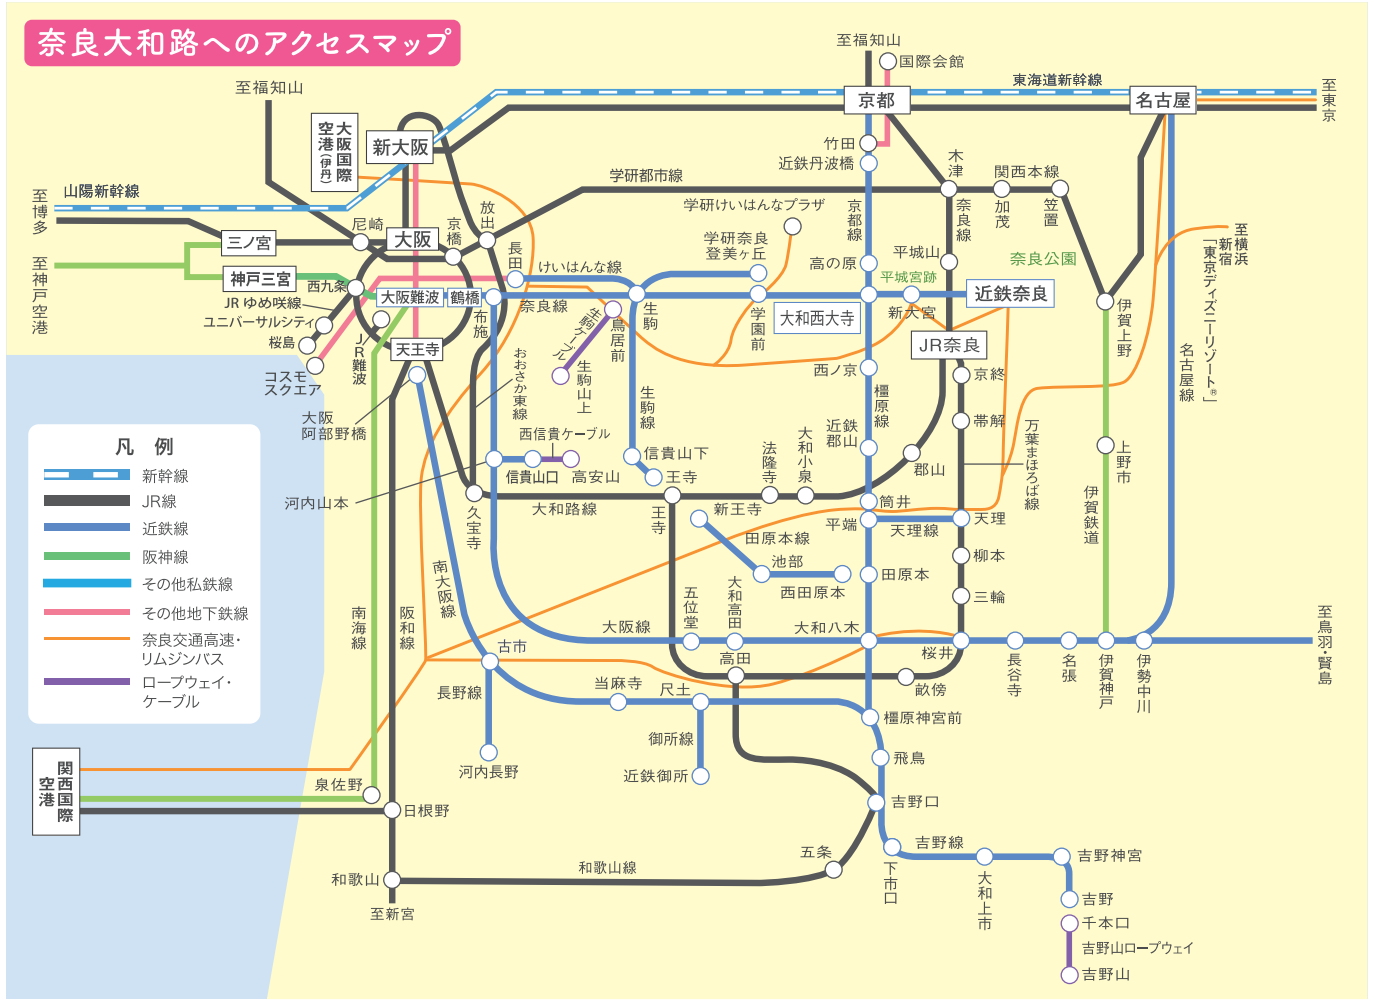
奈良大和路へのアクセスマップ

至福知山
国際会館
東海道新幹線
至東京
京都
名古屋
至福知山
大阪国際空港(伊丹)
新大阪
竹田
近鉄丹波橋
木津
関西本線
学研都市線
加茂
笠置
山陽新幹線
至博多
尼崎
放出
学研けいはんなプラザ
京都線
奈良線
三ノ宮
大阪
京橋
至新横浜・新宿「東京ディズニーリゾート®」
至神戸空港
神戸三宮
長田
けいはんな線
学研奈良登美ヶ丘
高の原
平城山
奈良公園
西九条
平城宮跡
JRゆめ咲線
大阪難波
鶴橋
奈良線
生駒
近鉄奈良
ユニバーサルシティ
布施
生駒ケーブル
鳥居前
学園前
大和西大寺
新大宮
伊賀上野
桜島
JR難波
天王寺
生駒山上
JR奈良
コスモスクエア
おおさか東線
生駒線
西ノ京
京終
大阪阿部野橋
橿原線
名古屋線
帯解
万葉まほろば線
凡例
新幹線
JR線
近鉄線
阪神線
その他私鉄線
その他地下鉄線
奈良交通高速・リムジンバス
ロープウェイ・ケーブル
西信貴ケーブル
信貴山下
法隆寺
大和小泉
近鉄郡山
上野市
信貴山口
高安山
王寺
郡山
伊賀鉄道
河内山本
久宝寺
大和路線
筒井
王寺
新王寺
平端
天理
天理線
田原本線
池部
柳本
南大阪線
西田原本
田原本
五位堂
大和高田
三輪
至鳥羽・賢島
南海線
阪和線
大阪線
大和八木
古市
桜井
長谷寺
名張
伊賀神戸
伊勢中川
高田
当麻寺
尺土
畝傍
長野線
橿原神宮前
御所線
河内長野
近鉄御所
飛鳥
関西国際空港
泉佐野
吉野口
日根野
吉野線
五条
吉野神宮
下市口
大和上市
和歌山線
和歌山
吉野
千本口
至新宮
吉野山ロープウェイ
吉野山